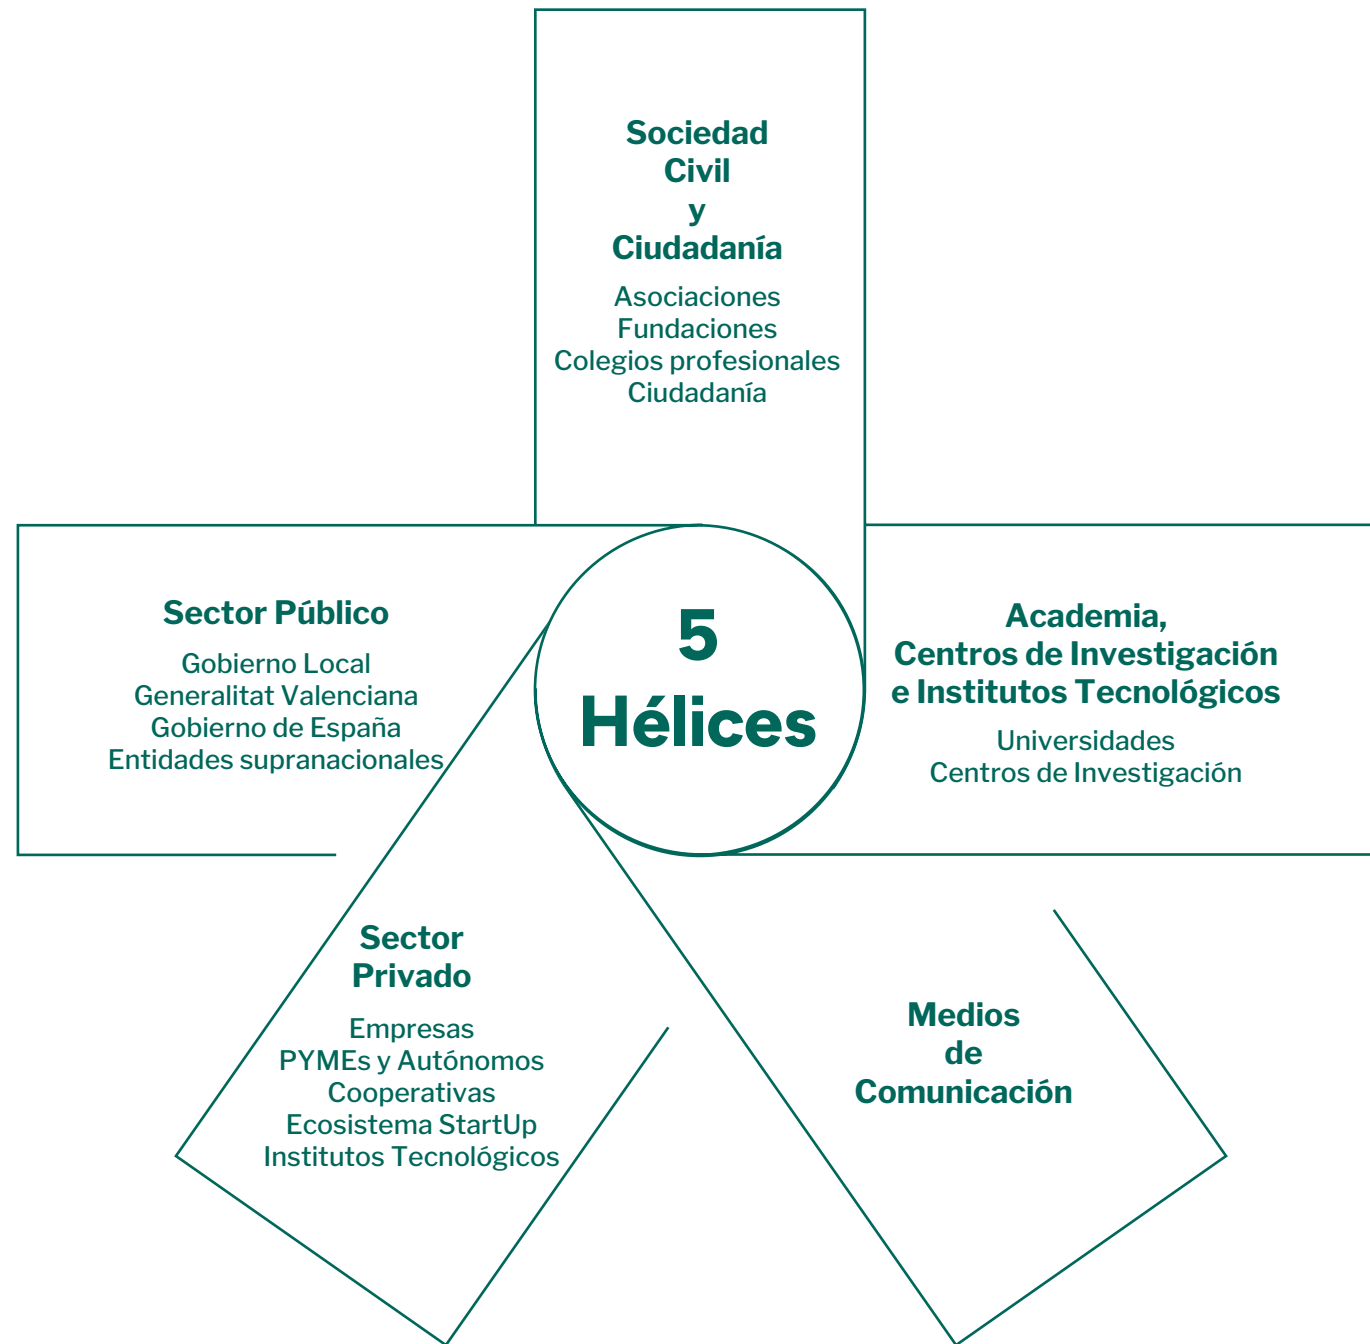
Sociedad Civil y Ciudadanía

Asociaciones
Fundaciones
Colegios profesionales
Ciudadanía

Sector Público

Gobierno Local
Generalitat Valenciana
Gobierno de España
Entidades supranacionales

5 Hélices

Academia, Centros de Investigación e Institutos Tecnológicos

Universidades
Centros de Investigación

Sector Privado

Empresas
PYMEs y Autónomos
Cooperativas
Ecosistema StartUp
Institutos Tecnológicos

Medios de Comunicación